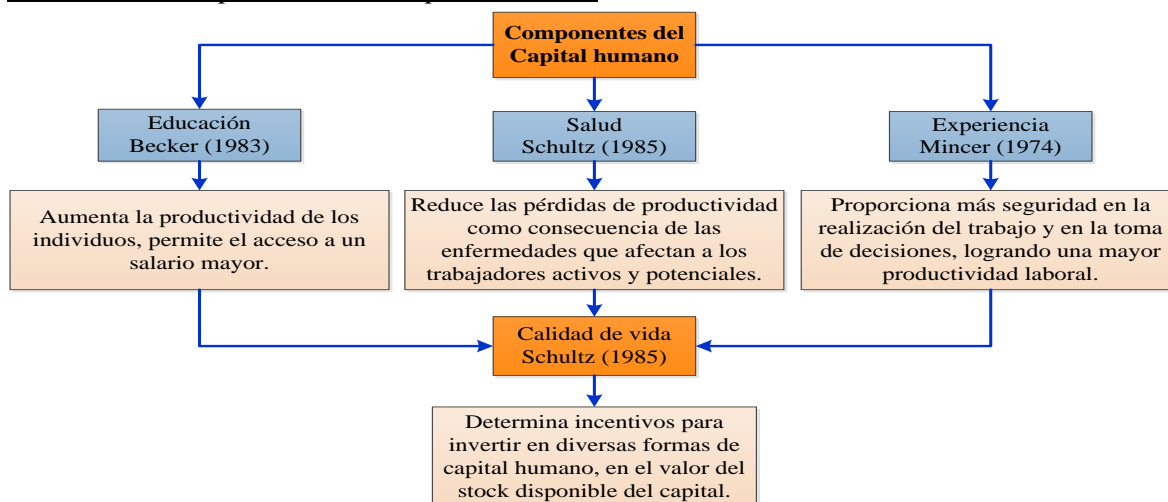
Componentes del Capital humano

Educación
Becker (1983)

Salud
Schultz (1985)

Experiencia
Mincer (1974)

Aumenta la productividad de los individuos, permite el acceso a un salario mayor.

Reduce las pérdidas de productividad como consecuencia de las enfermedades que afectan a los trabajadores activos y potenciales.

Proporciona más seguridad en la realización del trabajo y en la toma de decisiones, logrando una mayor productividad laboral.

Calidad de vida
Schultz (1985)

Determina incentivos para invertir en diversas formas de capital humano, en el valor del stock disponible del capital.